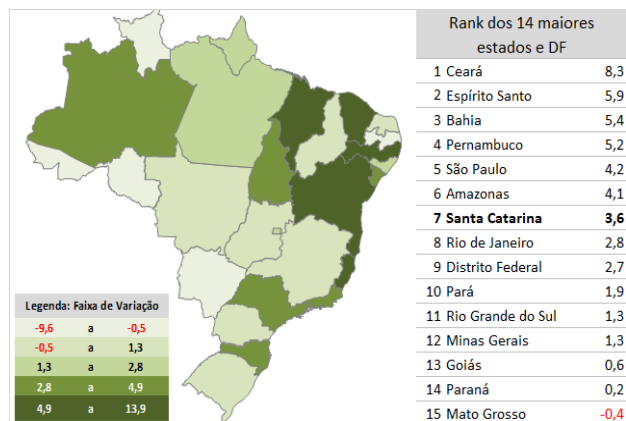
Legenda: Faixa de Variação

| | | |
|---|---|---|
| -9,6 | a | -0,5 |
| -0,5 | a | 1,3 |
| 1,3 | a | 2,8 |
| 2,8 | a | 4,9 |
| 4,9 | a | 13,9 |

| Rank dos 14 maiores estados e DF | |
|---|---|
| 1 Ceará | 8,3 |
| 2 Espírito Santo | 5,9 |
| 3 Bahia | 5,4 |
| 4 Pernambuco | 5,2 |
| 5 São Paulo | 4,2 |
| 6 Amazonas | 4,1 |
| **7 Santa Catarina** | **3,6** |
| 8 Rio de Janeiro | 2,8 |
| 9 Distrito Federal | 2,7 |
| 10 Pará | 1,9 |
| 11 Rio Grande do Sul | 1,3 |
| 12 Minas Gerais | 1,3 |
| 13 Goiás | 0,6 |
| 14 Paraná | 0,2 |
| 15 Mato Grosso | -0,4 |